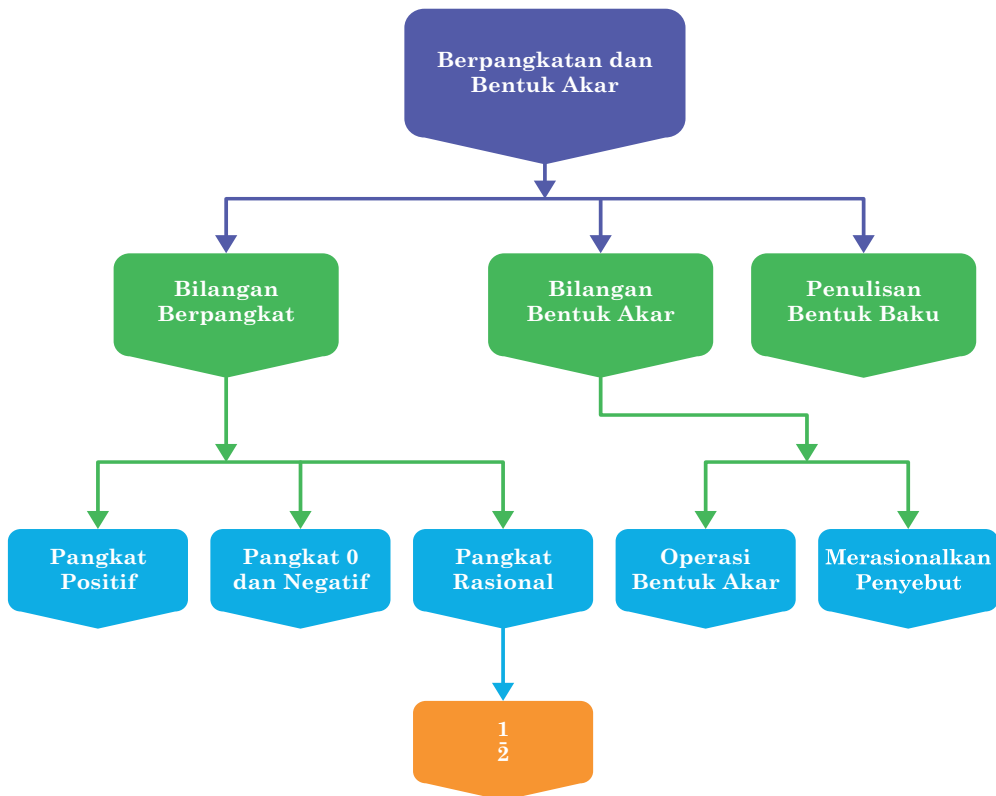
Berpangkatan dan Bentuk Akar

Bilangan Berpangkat

Bilangan Bentuk Akar

Penulisan Bentuk Baku

Pangkat Positif

Pangkat 0 dan Negatif

Pangkat Rasional

Operasi Bentuk Akar

Merasionalkan Penyebut

$\frac{1}{2}$